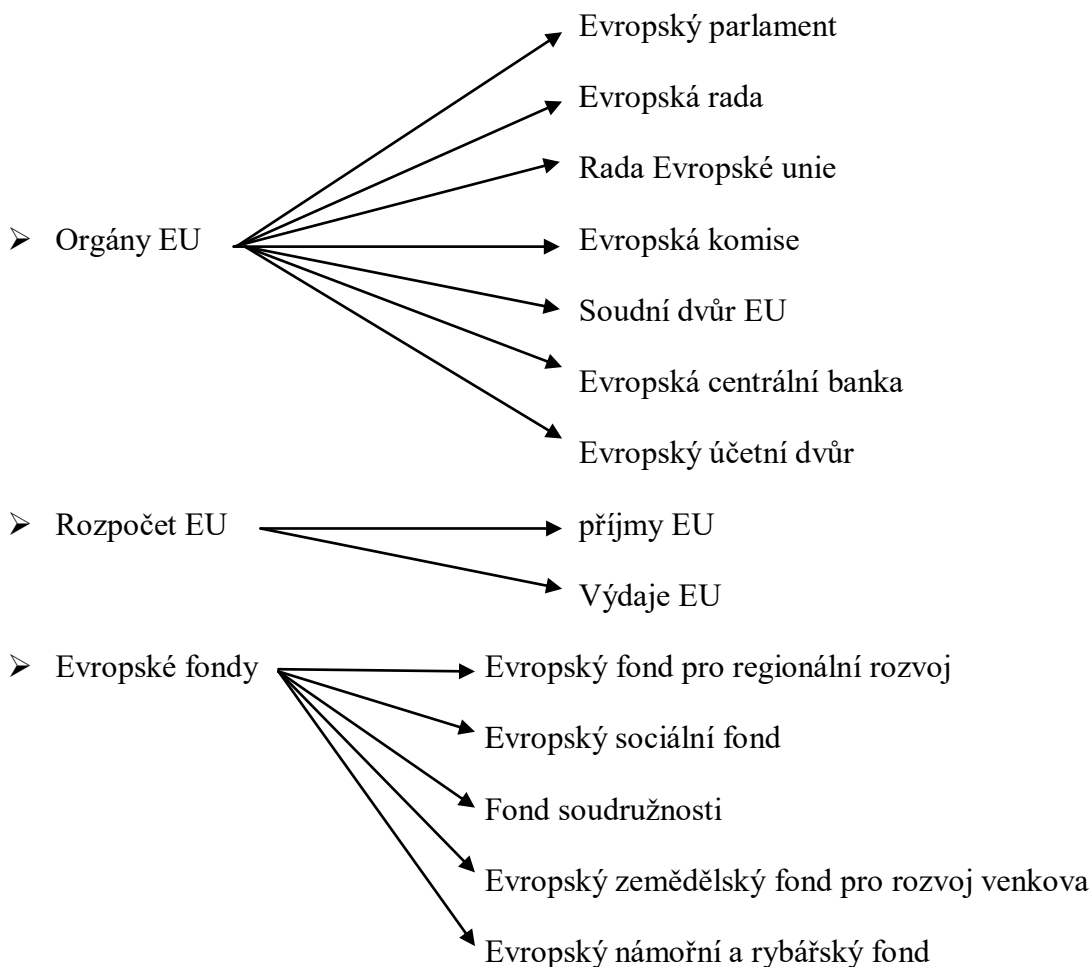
➢ Orgány EU

Evropský parlament

Evropská rada

Rada Evropské unie

Evropská komise

Soudní dvůr EU

Evropská centrální banka

Evropský účetní dvůr

➢ Rozpočet EU

příjmy EU

Výdaje EU

➢ Evropské fondy

Evropský fond pro regionální rozvoj

Evropský sociální fond

Fond soudružnosti

Evropský zemědělský fond pro rozvoj venkova

Evropský námořní a rybářský fond